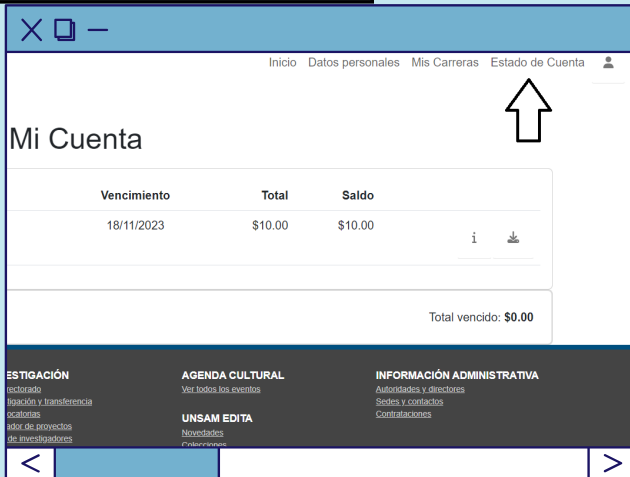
Inicio Datos personales Mis Carreras Estado de Cuenta

Mi Cuenta

| Vencimiento | Total | Saldo |
|---|---|---|
| 18/11/2023 | $10.00 | $10.00 |

Total vencido: **$0.00**

ESTIGACIÓN
ectorado
tigación y transferencia
ocatorias
ador de proyectos
de investigadores

AGENDA CULTURAL
Ver todos los eventos

UNSAM EDITA
Novedades
Colecciones

INFORMACIÓN ADMINISTRATIVA
Autoridades y directores
Sedes y contactos
Contrataciones